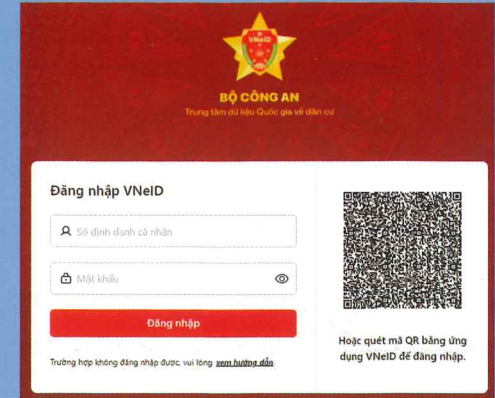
VNeID

BỘ CÔNG AN
Trung tâm dữ liệu Quốc gia về dân cư

Đăng nhập VNeID

Số định danh cá nhân

Mật khẩu

Đăng nhập

Trường hợp không đăng nhập được, vui lòng xem hướng dẫn

Hoặc quét mã QR bằng ứng dụng VNeID để đăng nhập.